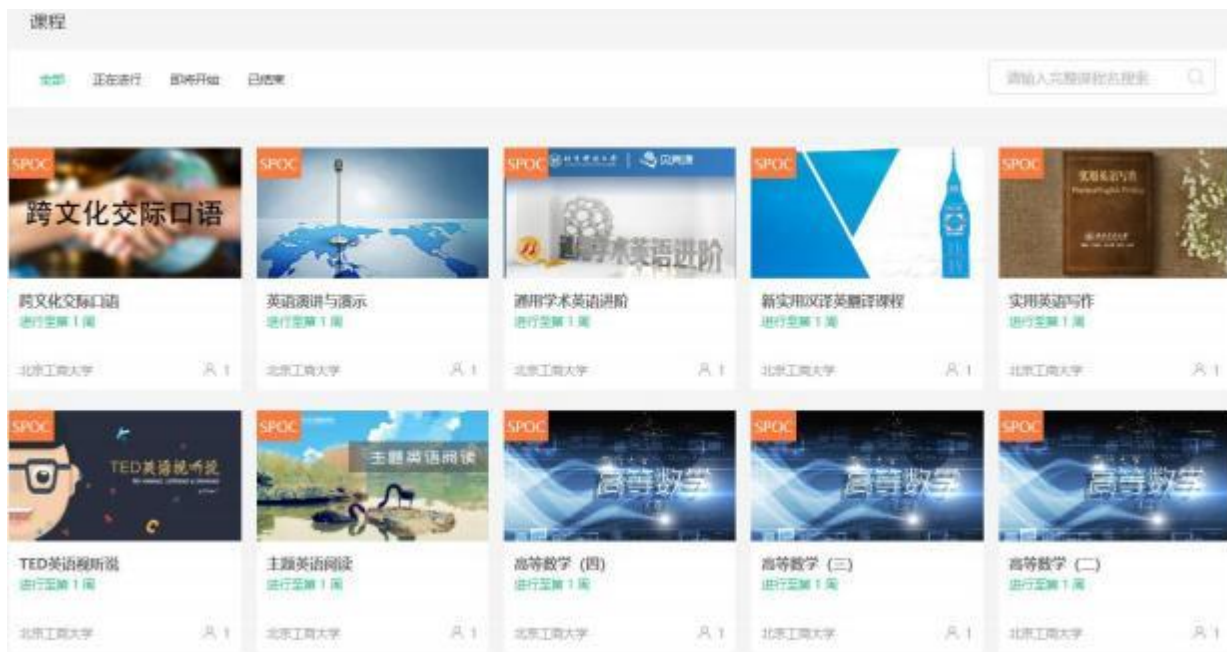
课程

全部 正在进行 即将开始 已结束

请输入完整课程名搜索

SPOC
跨文化交际口语
跨文化交际口语
进行至第 1 周
北京工商大学 1

SPOC
英语演讲与演示
进行至第 1 周
北京工商大学 1

SPOC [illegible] | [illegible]
通用学术英语进阶
通用学术英语进阶
进行至第 1 周
北京工商大学 1

SPOC
新实用汉译英翻译课程
进行至第 1 周
北京工商大学 1

SPOC
实用英语写作
实用英语写作
进行至第 1 周
北京工商大学 1

SPOC
TED英语视听说
TED英语视听说
进行至第 1 周
北京工商大学 1

SPOC
主题英语阅读
主题英语阅读
进行至第 1 周
北京工商大学 1

SPOC
高等数学
高等数学（四）
进行至第 1 周
北京工商大学 1

SPOC
高等数学
高等数学（三）
进行至第 1 周
北京工商大学 1

SPOC
高等数学
高等数学（二）
进行至第 1 周
北京工商大学 1